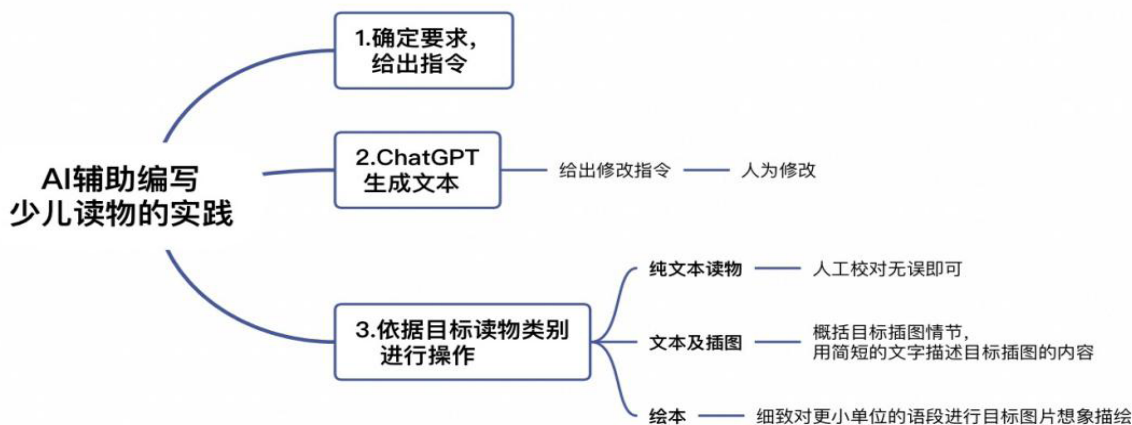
AI辅助编写少儿读物的实践

1.确定要求，给出指令

2.ChatGPT生成文本

给出修改指令

人为修改

3.依据目标读物类别进行操作

纯文本读物

人工校对无误即可

文本及插图

概括目标插图情节，用简短的文字描述目标插图的内容

绘本

细致对更小单位的语段进行目标图片想象描绘